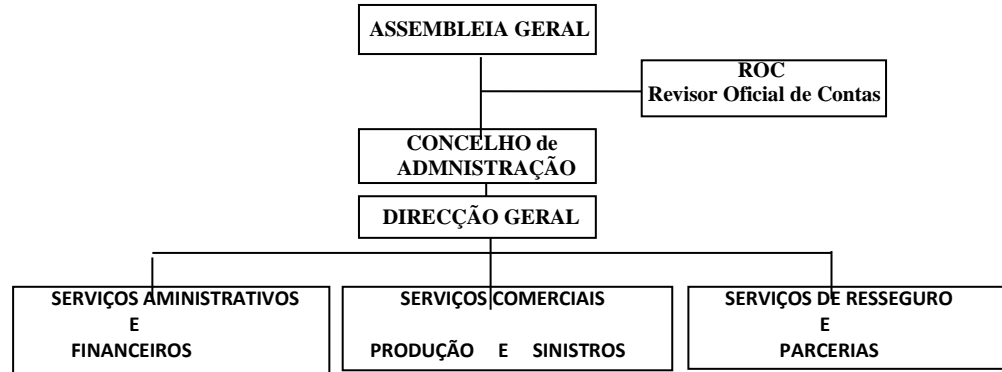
ASSEMBLEIA GERAL

ROC
Revisor Oficial de Contas

CONCELHO de ADMNISTRAÇÃO

DIRECÇÃO GERAL

SERVIÇOS AMINISTRATIVOS E FINANCEIROS

SERVIÇOS COMERCIAIS
PRODUÇÃO E SINISTROS

SERVIÇOS DE RESSEGURO E PARCERIAS